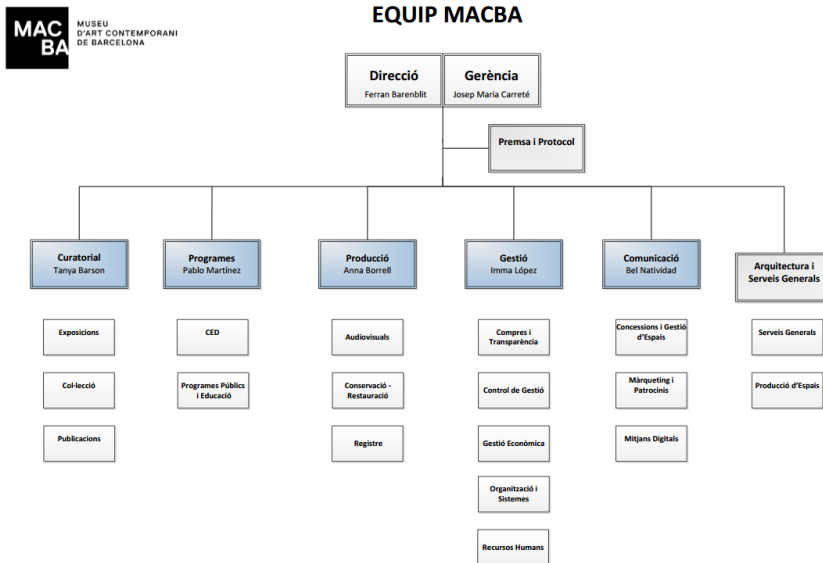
MAC BA MUSEU D'ART CONTEMPORANI DE BARCELONA

EQUIP MACBA

Direcció
Ferran Barenblit

Gerència
Josep Maria Carreté

Premsa i Protocol

Curatorial
Tanya Barson

Programes
Pablo Martínez

Producció
Anna Borrell

Gestió
Imma López

Comunicació
Bel Natividad

Arquitectura i Serveis Generals

Exposicions

Col·lecció

Publicacions

CED

Programes Públics i Educació

Audiovisuals

Conservació - Restauració

Registre

Compres i Transparència

Control de Gestió

Gestió Econòmica

Organització i Sistemes

Recursos Humans

Concessions i Gestió d'Espais

Màrqueting i Patrocinis

Mitjans Digitals

Serveis Generals

Producció d'Espais